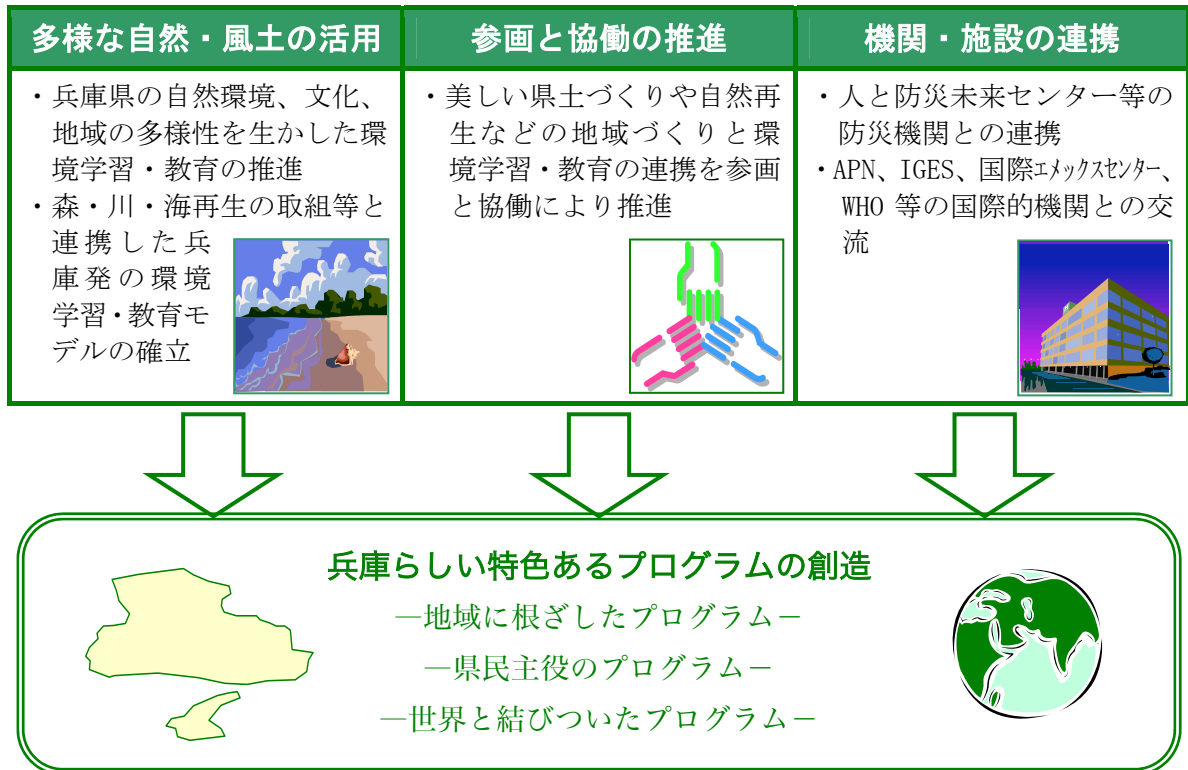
多様な自然・風土の活用

・兵庫県の自然環境、文化、地域の多様性を生かした環境学習・教育の推進

・森・川・海再生の取組等と連携した兵庫発の環境学習・教育モデルの確立

参画と協働の推進

・美しい県土づくりや自然再生などの地域づくりと環境学習・教育の連携を参画と協働により推進

機関・施設の連携

・人と防災未来センター等の防災機関との連携

・APN、IGES、国際ｴﾒｯｸｽｾﾝﾀｰ、WHO 等の国際的機関との交流

兵庫らしい特色あるプログラムの創造

―地域に根ざしたプログラム―

―県民主役のプログラム―

―世界と結びついたプログラム―